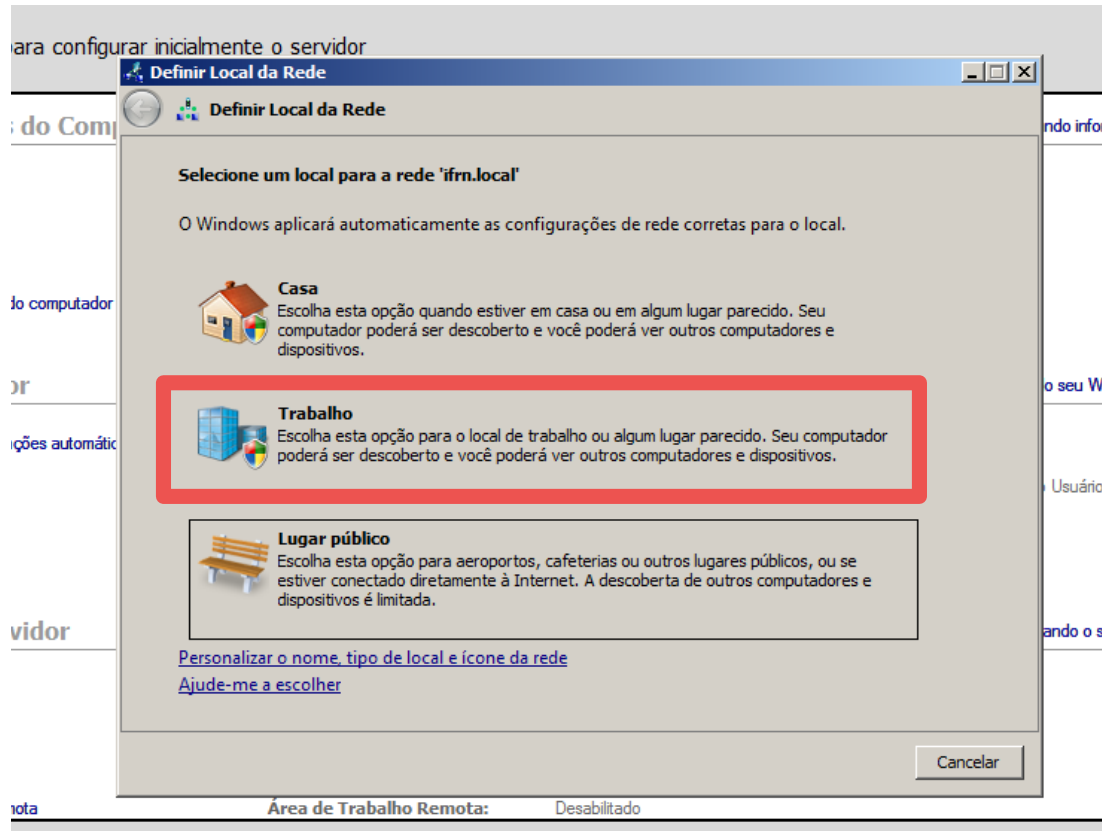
ara configurar inicialmente o servidor

Definir Local da Rede

s do Comp

Definir Local da Rede

ndo info

Selecione um local para a rede 'ifrn.local'

O Windows aplicará automaticamente as configurações de rede corretas para o local.

do computador

Casa
Escolha esta opção quando estiver em casa ou em algum lugar parecido. Seu computador poderá ser descoberto e você poderá ver outros computadores e dispositivos.

or

o seu W

ções automátic

Trabalho
Escolha esta opção para o local de trabalho ou algum lugar parecido. Seu computador poderá ser descoberto e você poderá ver outros computadores e dispositivos.

Usuário

Lugar público
Escolha esta opção para aeroportos, cafeterias ou outros lugares públicos, ou se estiver conectado diretamente à Internet. A descoberta de outros computadores e dispositivos é limitada.

vidor

ando o s

Personalizar o nome, tipo de local e ícone da rede
Ajude-me a escolher

Cancelar

nota

Área de Trabalho Remota: Desabilitado